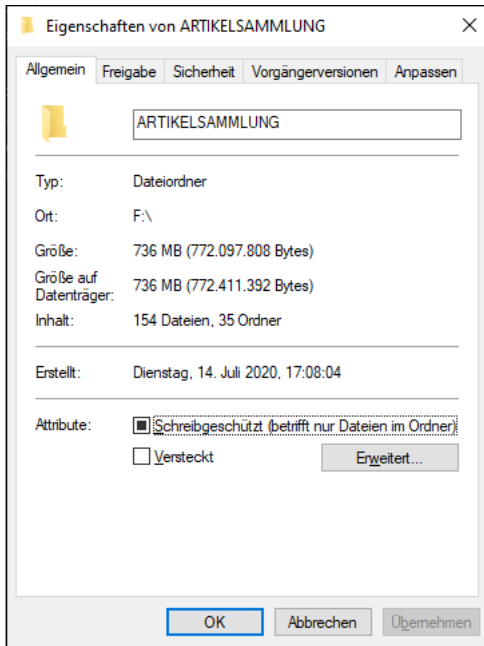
Eigenschaften von ARTIKELSAMMLUNG

Allgemein | Freigabe | Sicherheit | Vorgängerversionen | Anpassen

ARTIKELSAMMLUNG

Typ: Dateiordner

Ort: F:\

Größe: 736 MB (772.097.808 Bytes)

Größe auf Datenträger: 736 MB (772.411.392 Bytes)

Inhalt: 154 Dateien, 35 Ordner

Erstellt: Dienstag, 14. Juli 2020, 17:08:04

Attribute: Schreibgeschützt (betrifft nur Dateien im Ordner)

Versteckt

Erweitert...

OK | Abbrechen | Übernehmen